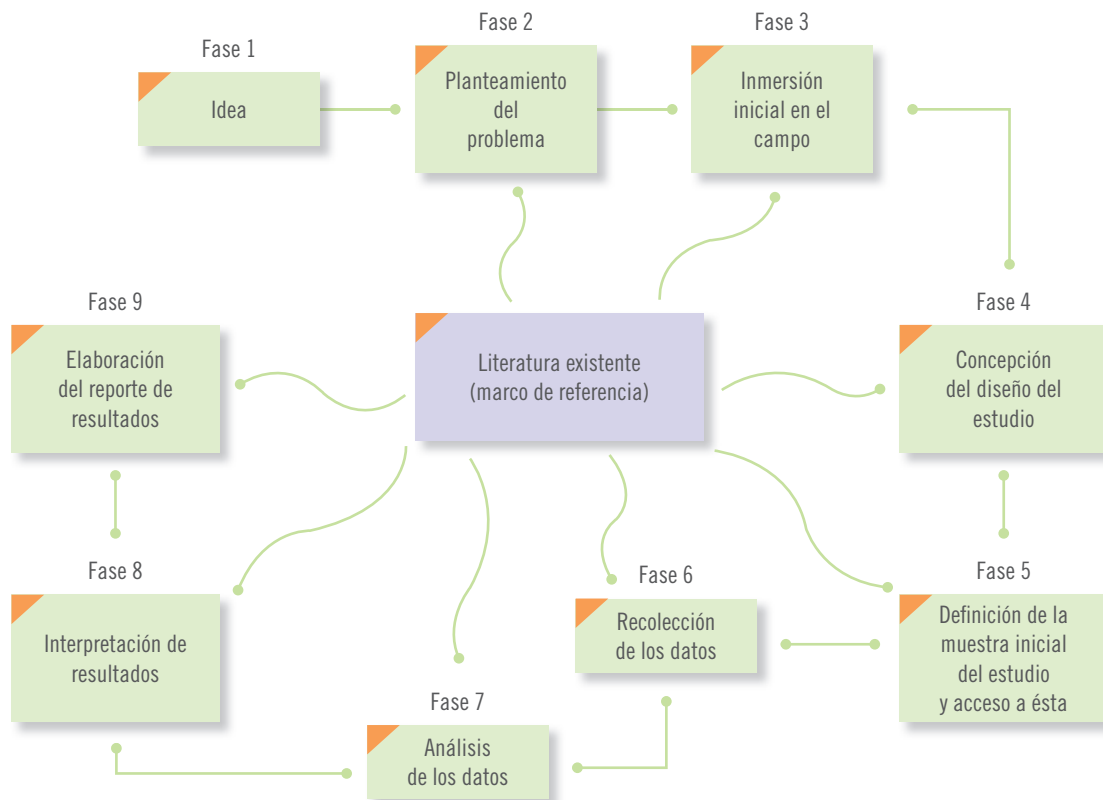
Fase 1
Idea

Fase 2
Planteamiento del problema

Fase 3
Inmersión inicial en el campo

Fase 9
Elaboración del reporte de resultados

Literatura existente (marco de referencia)

Fase 4
Concepción del diseño del estudio

Fase 8
Interpretación de resultados

Fase 6
Recolección de los datos

Fase 5
Definición de la muestra inicial del estudio y acceso a ésta

Fase 7
Análisis de los datos